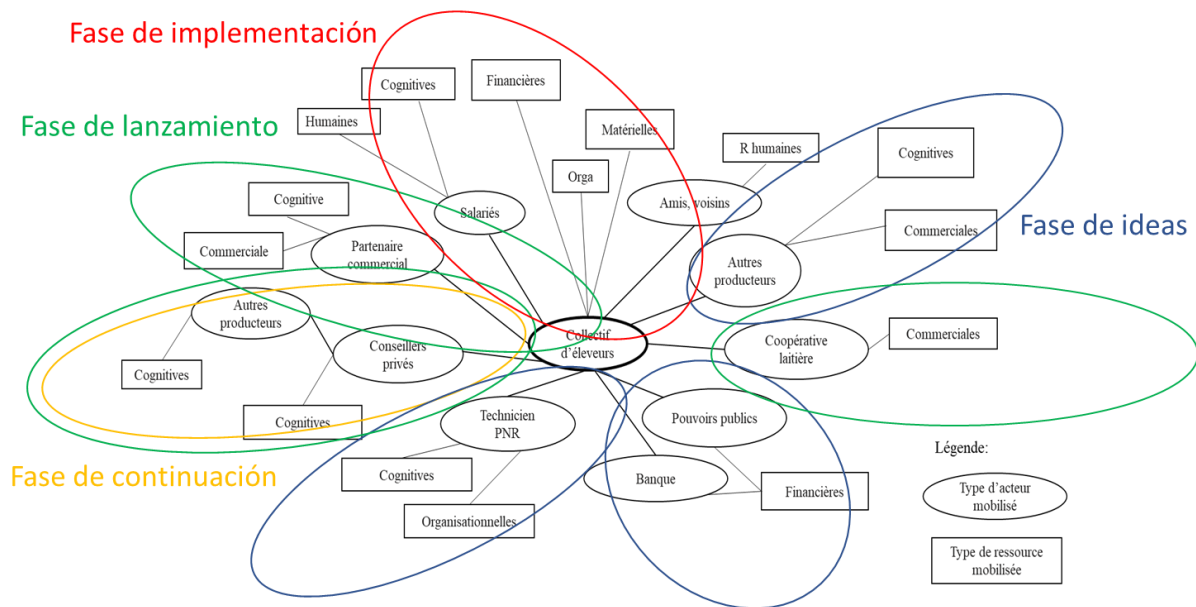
Fase de implementación

Fase de lanzamiento

Fase de ideas

Fase de continuación

Cognitives

Financières

Humaines

Matérielles

Orga

R humaines

Cognitives

Cognitive

Salariés

Amis, voisins

Commerciales

Commerciale

Partenaire commercial

Autres producteurs

Autres producteurs

Collectif d'éleveurs

Coopérative laitière

Commerciales

Conseillers privés

Cognitives

Cognitives

Technicien PNR

Pouvoirs publics

Légende:

Cognitives

Banque

Financières

Type d'acteur mobilisé

Organisationnelles

Type de ressource mobilisée